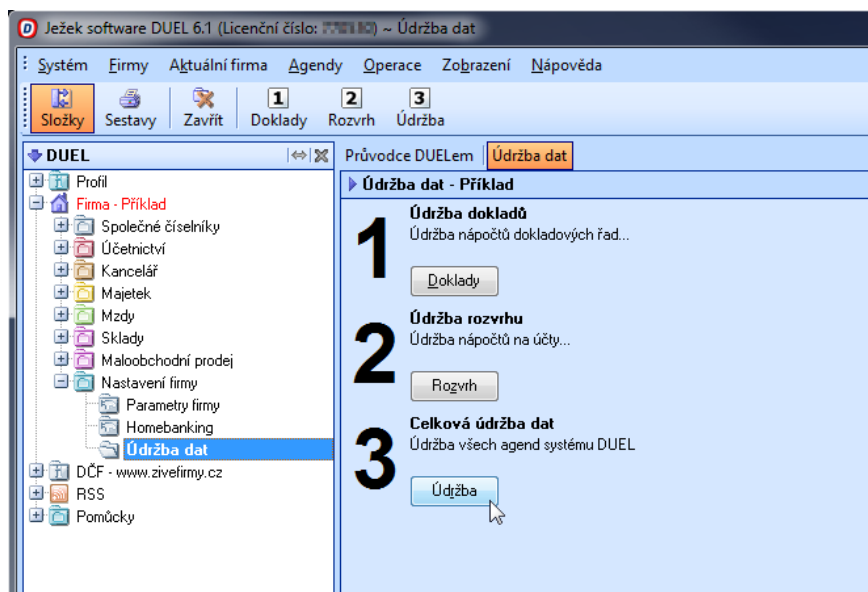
Ježek software DUEL 6.1 (Licenční číslo: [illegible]) ~ Údržba dat

Systém Firmy Aktuální firma Agendy Operace Zobrazení Nápověda

Složky Sestavy Zavřít 1 Doklady 2 Rozvrh 3 Údržba

DUEL

Profil
Firma - Příklad
Společné číselníky
Účetnictví
Kancelář
Majetek
Mzdy
Sklady
Maloobchodní prodej
Nastavení firmy
Parametry firmy
Homebanking
Údržba dat
DČF - www.zivefirmy.cz
RSS
Pomůcky

Průvodce DUELem Údržba dat

Údržba dat - Příklad

1
Údržba dokladů
Údržba nápočtů dokladových řad...
Doklady

2
Údržba rozvrhu
Údržba nápočtů na účty...
Rozvrh

3
Celková údržba dat
Údržba všech agend systému DUEL
Údržba